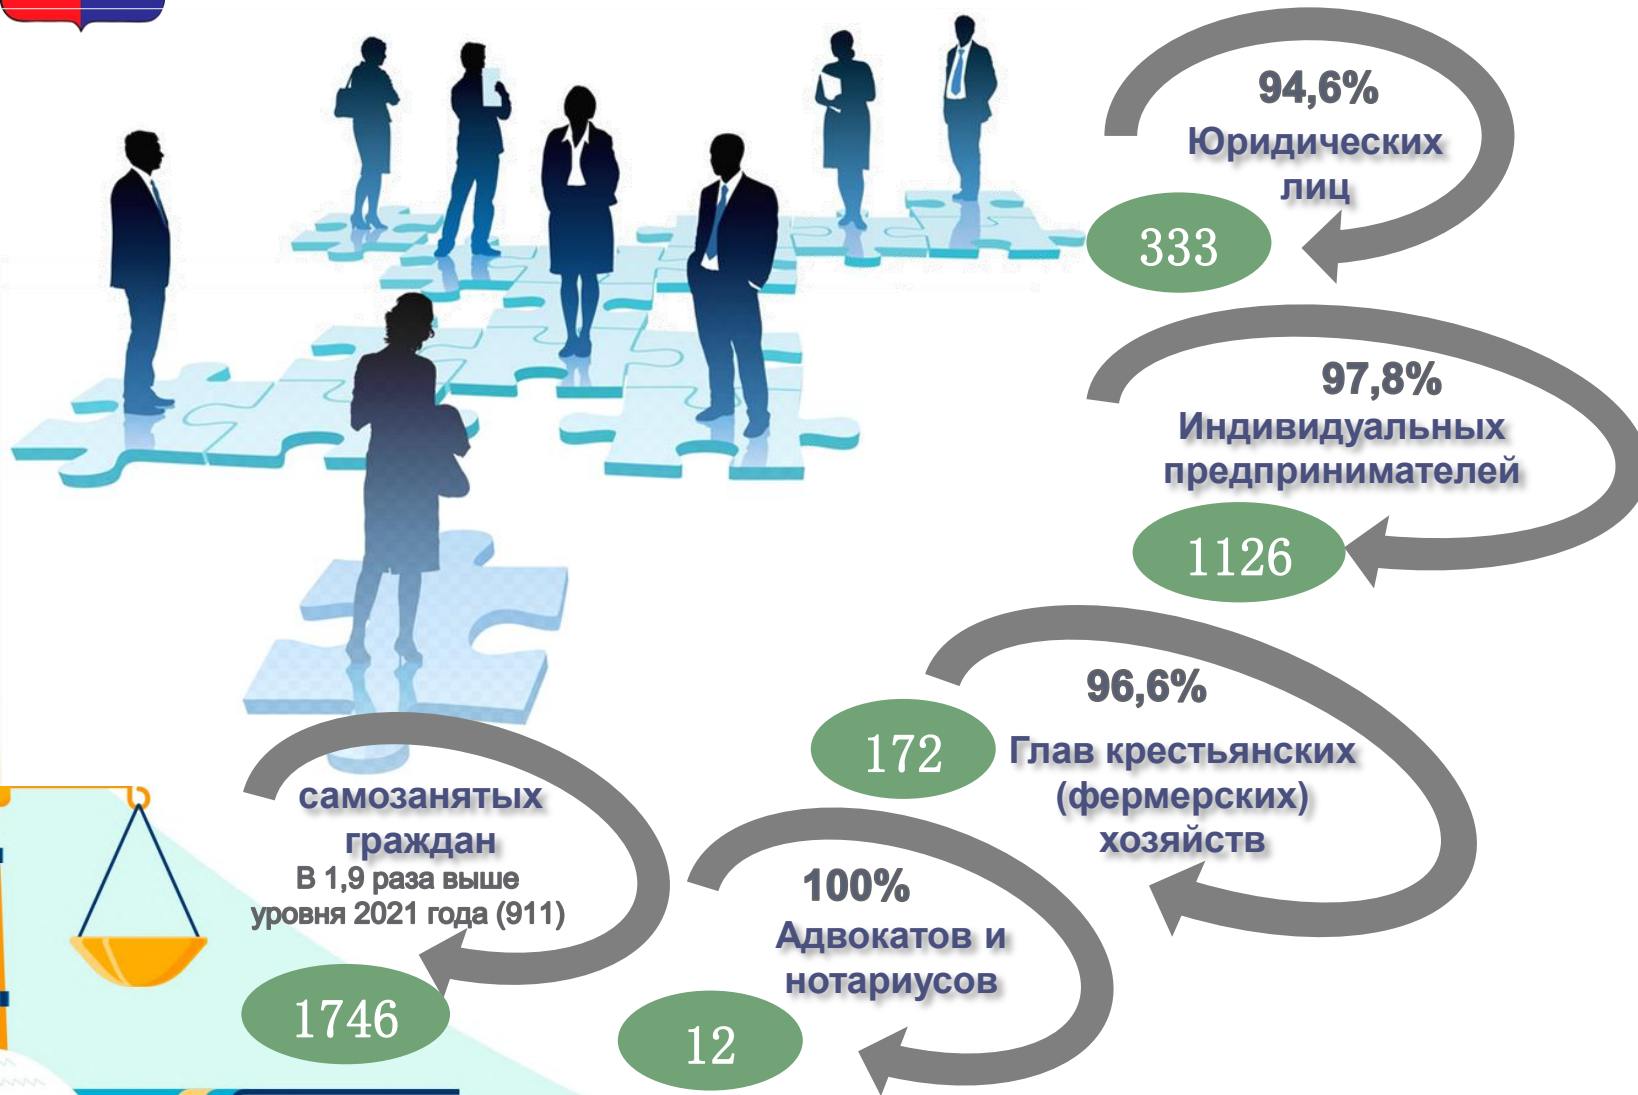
94,6%
Юридических лиц
333

97,8%
Индивидуальных предпринимателей
1126

96,6%
172
Глав крестьянских (фермерских) хозяйств

самозанятых граждан
В 1,9 раза выше уровня 2021 года (911)
1746

100%
Адвокатов и нотариусов
12